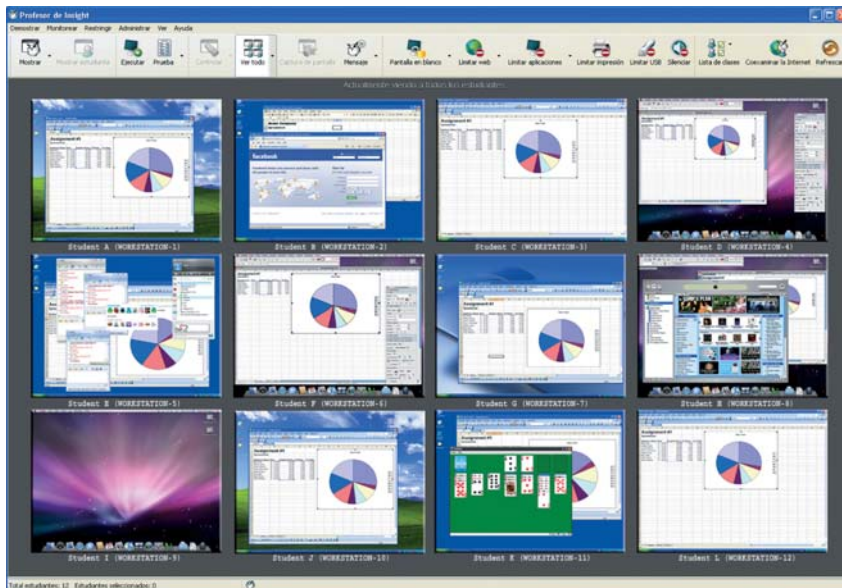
Profesor de Insight

Demostrar Monitorear Restringir Administrar Ver Ayuda

Mostrar Mostrar estudiante Ejecutar Prueba Controlar Ver todo Captura de pantalla Mensaje Pantalla en blanco Limitar web Limitar aplicaciones Limitar impresión Limitar USB Silenciar Lista de clases Concaminar la Internet Refrescar

Actualizando viendo a todos los estudiantes

Student A (WORKSTATION-1)

Student B (WORKSTATION-2)

Student C (WORKSTATION-3)

Student D (WORKSTATION-4)

Student E (WORKSTATION-5)

Student F (WORKSTATION-6)

Student G (WORKSTATION-7)

Student H (WORKSTATION-8)

Student I (WORKSTATION-9)

Student J (WORKSTATION-10)

Student K (WORKSTATION-11)

Student L (WORKSTATION-12)

Total estudiantes: 12 Estudiantes seleccionados: 0